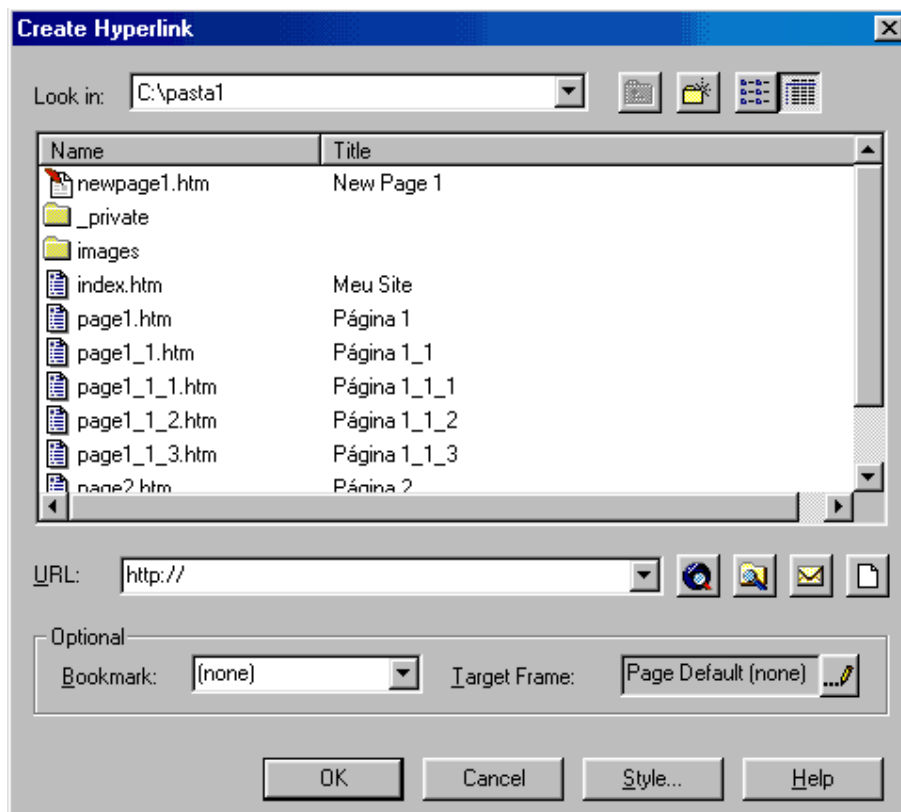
Create Hyperlink

Look in: C:\pasta1

| Name | Title |
|---|---|
| newpage1.htm | New Page 1 |
| _private | |
| images | |
| index.htm | Meu Site |
| page1.htm | Página 1 |
| page1_1.htm | Página 1_1 |
| page1_1_1.htm | Página 1_1_1 |
| page1_1_2.htm | Página 1_1_2 |
| page1_1_3.htm | Página 1_1_3 |
| page2.htm | Página 2 |

URL: http://

Optional

Bookmark: (none)

Target Frame: Page Default (none)

OK Cancel Style... Help